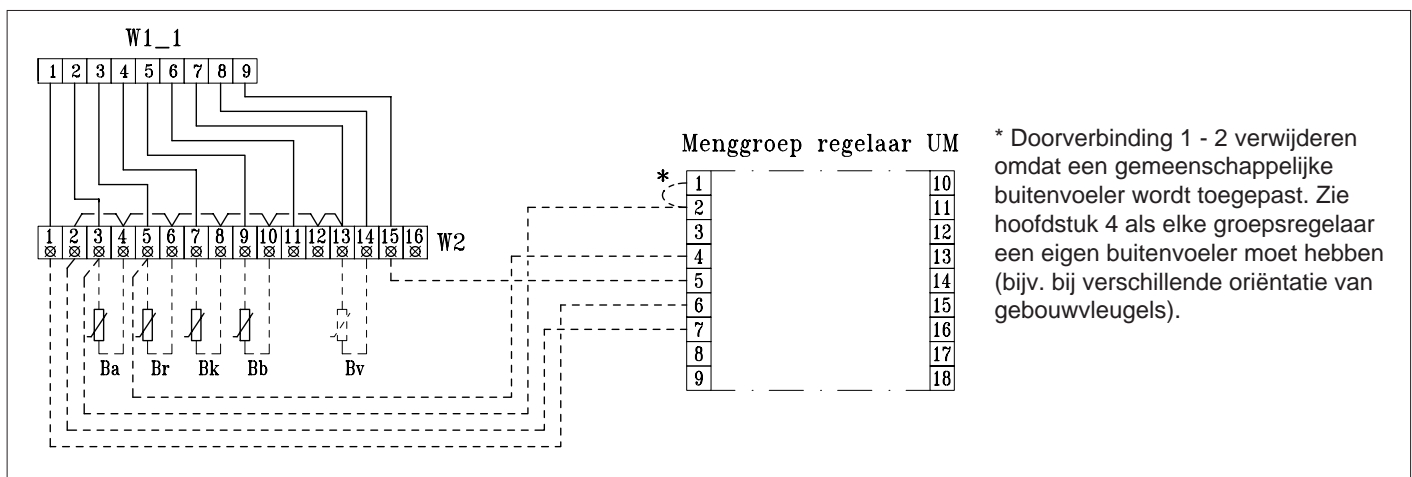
W1_1

| 1 | 2 | 3 | 4 | 5 | 6 | 7 | 8 | 9 |
|---|---|---|---|---|---|---|---|---|

| 1 | 2 | 3 | 4 | 5 | 6 | 7 | 8 | 9 | 10 | 11 | 12 | 13 | 14 | 15 | 16 |
|---|---|---|---|---|---|---|---|---|---|---|---|---|---|---|---|

W2

Ba Br Bk Bb Bv

Menggroep regelaar UM

*

1 2 3 4 5 6 7 8 9

10 11 12 13 14 15 16 17 18

* Doorverbinding 1 - 2 verwijderen omdat een gemeenschappelijke buitenvoeler wordt toegepast. Zie hoofdstuk 4 als elke groepsregelaar een eigen buitenvoeler moet hebben (bijv. bij verschillende oriëntatie van gebouwvleugels).